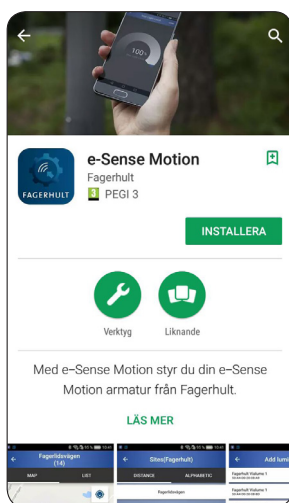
100

FAGERHULT

e-Sense Motion

Fagerhult

3 PEGI 3

INSTALLERA

Verktyg

Liknande

Med e–Sense Motion styr du din e–Sense Motion armatur från Fagerhult.

LÄS MER

Fagerlidsvägen (14)

MAP

LIST

Sites(Fagerhult)

DISTANCE

ALPHABETIC

Fagerlidsvägen

Add lumi

Fagerhult Volume 1

Fagerhult Volume 1